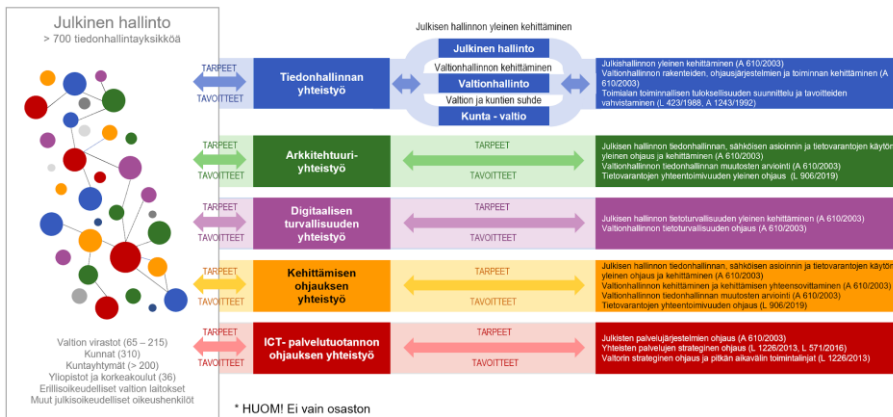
Julkinen hallinto
> 700 tiedonhallintayksikköä

Valtion virastot (65 – 215)
Kunnat (310)
Kuntayhtymät (> 200)
Yliopistot ja korkeakoulut (36)
Erillisoikeudelliset valtion laitokset
Muut julkisoikeudelliset oikeushenkilöt

Julkisen hallinnon yleinen kehittäminen

Julkinen hallinto
Valtionhallinnon kehittäminen
Valtionhallinto
Valtion ja kuntien suhde
Kunta - valtio

TARPEET
TAVOITTEET
Tiedonhallinnan yhteistyö

Julkishallinnon yleinen kehittäminen (A 610/2003)
Valtionhallinnon rakenteiden, ohjausjärjestelmien ja toiminnan kehittäminen (A 610/2003)
Toimialan toiminnallisen tuloksellisuuden suunnittelu ja tavoitteiden vahvistaminen (L 423/1988, A 1243/1992)

TARPEET
TAVOITTEET
Arkkitehtuuri-yhteistyö
TARPEET
TAVOITTEET

Julkisen hallinnon tiedonhallinnan, sähköisen asioinnin ja tietovarantojen käytön yleinen ohjaus ja kehittäminen (A 610/2003)
Valtionhallinnon tiedonhallinnan muutosten arviointi (A 610/2003)
Tietovarantojen yhteentoimivuuden yleinen ohjaus (L 906/2019)

TARPEET
TAVOITTEET
Digitaalisen turvallisuuden yhteistyö
TARPEET
TAVOITTEET

Julkisen hallinnon tietoturvallisuuden yleinen kehittäminen (A 610/2003)
Valtionhallinnon tietoturvallisuuden ohjaus (A 610/2003)

TARPEET
TAVOITTEET
Kehittämisen ohjauksen yhteistyö
TARPEET
TAVOITTEET

Julkisen hallinnon tiedonhallinnan, sähköisen asioinnin ja tietovarantojen käytön yleinen ohjaus ja kehittäminen (A 610/2003)
Valtionhallinnon kehittäminen ja kehittämisen yhteensovittaminen (A 610/2003)
Valtionhallinnon tiedonhallinnan muutosten arviointi (A 610/2003)
Tietovarantojen yhteentoimivuuden ohjaus (L 906/2019)

TARPEET
TAVOITTEET
ICT- palvelutuotannon ohjauksen yhteistyö
TARPEET
TAVOITTEET

Julkisten palvelujärjestelmien ohjaus (A 610/2003)
Yhteisten palvelujen strateginen ohjaus (L 1226/2013, L 571/2016)
Valtorin strateginen ohjaus ja pitkän aikavälin toimintalinjat (L 1226/2013)

* HUOM! Ei vain osaston